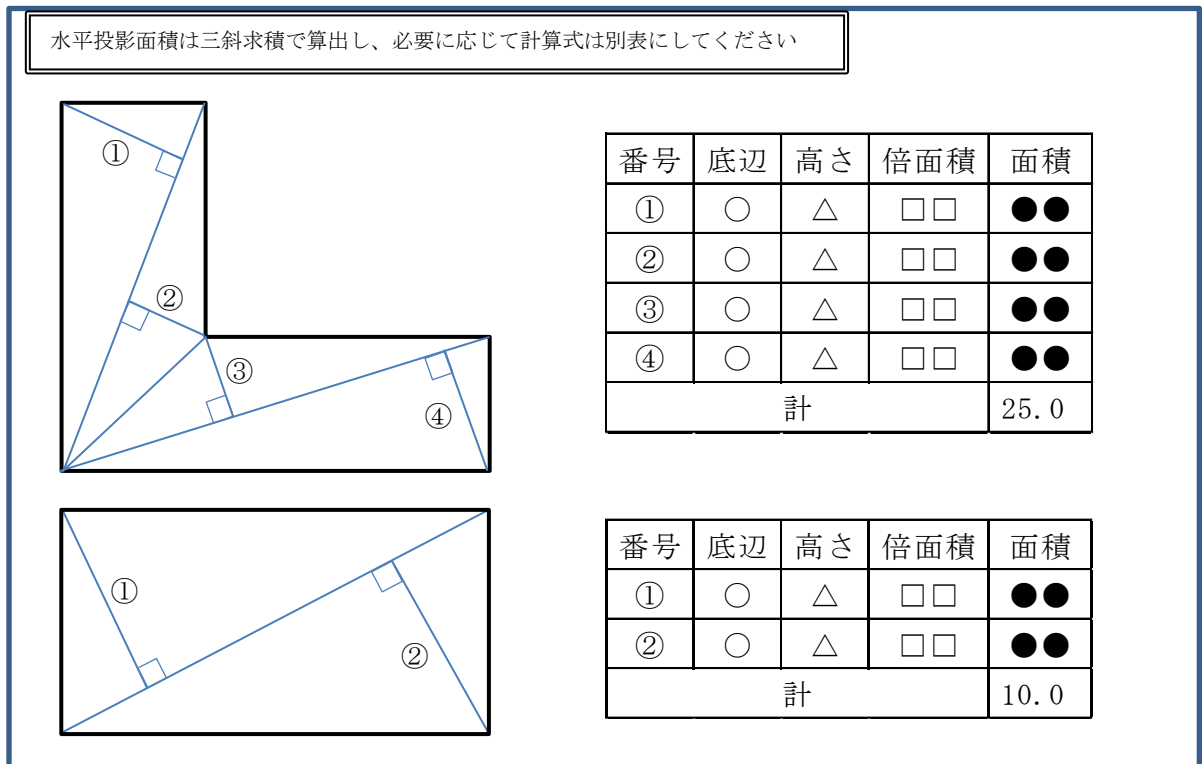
水平投影面積は三斜求積で算出し、必要に応じて計算式は別表にしてください

①
②
③
④

| 番号 | 底辺 | 高さ | 倍面積 | 面積 |
|---|---|---|---|---|
| ① | ○ | △ | □□ | ●● |
| ② | ○ | △ | □□ | ●● |
| ③ | ○ | △ | □□ | ●● |
| ④ | ○ | △ | □□ | ●● |
| 計 | | | | 25.0 |

①
②

| 番号 | 底辺 | 高さ | 倍面積 | 面積 |
|---|---|---|---|---|
| ① | ○ | △ | □□ | ●● |
| ② | ○ | △ | □□ | ●● |
| 計 | | | | 10.0 |